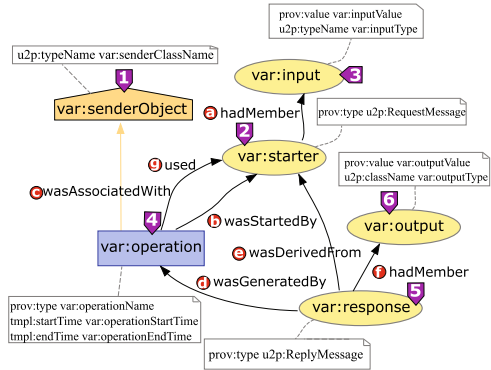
prov:value var:inputValue
u2p:typeName var:inputType

u2p:typeName var:senderClassName

1
var:senderObject

var:input
3

a hadMember

prov:type u2p:RequestMessage

2
var:starter

g used

prov:value var:outputValue
u2p:className var:outputType

c wasAssociatedWith

4
var:operation

b wasStartedBy

6
var:output

e wasDerivedFrom

d wasGeneratedBy

f hadMember

var:response
5

prov:type var:operationName
tmpl:startTime var:operationStartTime
tmpl:endTime var:operationEndTime

prov:type u2p:ReplyMessage